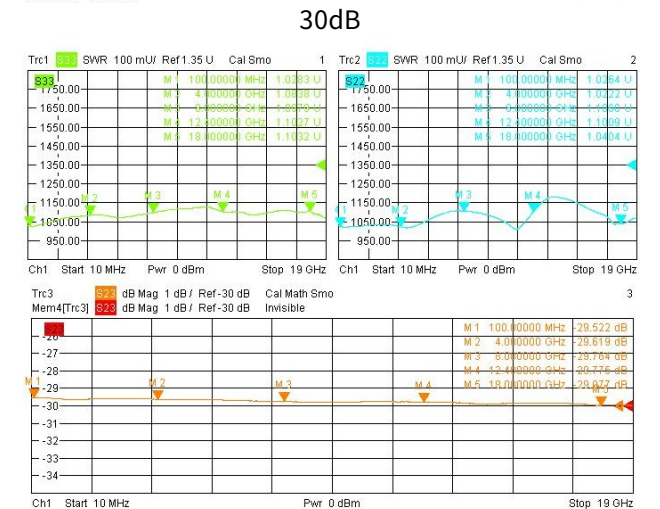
30dB

Trc1 S33 SWR 100 mU/ Ref 1.35 U Cal Smo 1

S33

| | | |
|---|---|---|
| M 1 | 100.000000 MHz | 1.0283 U |
| M 2 | 4.000000 GHz | 1.0838 U |
| M 3 | 8.000000 GHz | 1.0879 U |
| M 4 | 12.400000 GHz | 1.1027 U |
| M 5 | 18.000000 GHz | 1.1032 U |

1750.00
1650.00
1550.00
1450.00
1350.00
1250.00
1150.00
1050.00
950.00

M 1 M 2 M 3 M 4 M 5

Ch1 Start 10 MHz Pwr 0 dBm Stop 19 GHz

Trc2 S22 SWR 100 mU/ Ref 1.35 U Cal Smo 2

S22

| | | |
|---|---|---|
| M 1 | 100.000000 MHz | 1.0264 U |
| M 2 | 4.000000 GHz | 1.0222 U |
| M 3 | 8.000000 GHz | 1.1098 U |
| M 4 | 12.400000 GHz | 1.1009 U |
| M 5 | 18.000000 GHz | 1.0404 U |

1750.00
1650.00
1550.00
1450.00
1350.00
1250.00
1150.00
1050.00
950.00

M 1 M 2 M 3 M 4 M 5

Ch1 Start 10 MHz Pwr 0 dBm Stop 19 GHz

Trc3 S23 dB Mag 1 dB / Ref -30 dB Cal Math Smo 3
Mem4[Trc3] S23 dB Mag 1 dB / Ref -30 dB Invisible

S23

| | | |
|---|---|---|
| M 1 | 100.000000 MHz | -29.522 dB |
| M 2 | 4.000000 GHz | -29.619 dB |
| M 3 | 8.000000 GHz | -29.764 dB |
| M 4 | 12.400000 GHz | -29.775 dB |
| M 5 | 18.000000 GHz | -29.877 dB |

-26
-27
-28
-29
-30
-31
-32
-33
-34

M 1 M 2 M 3 M 4 M 5

Ch1 Start 10 MHz Pwr 0 dBm Stop 19 GHz